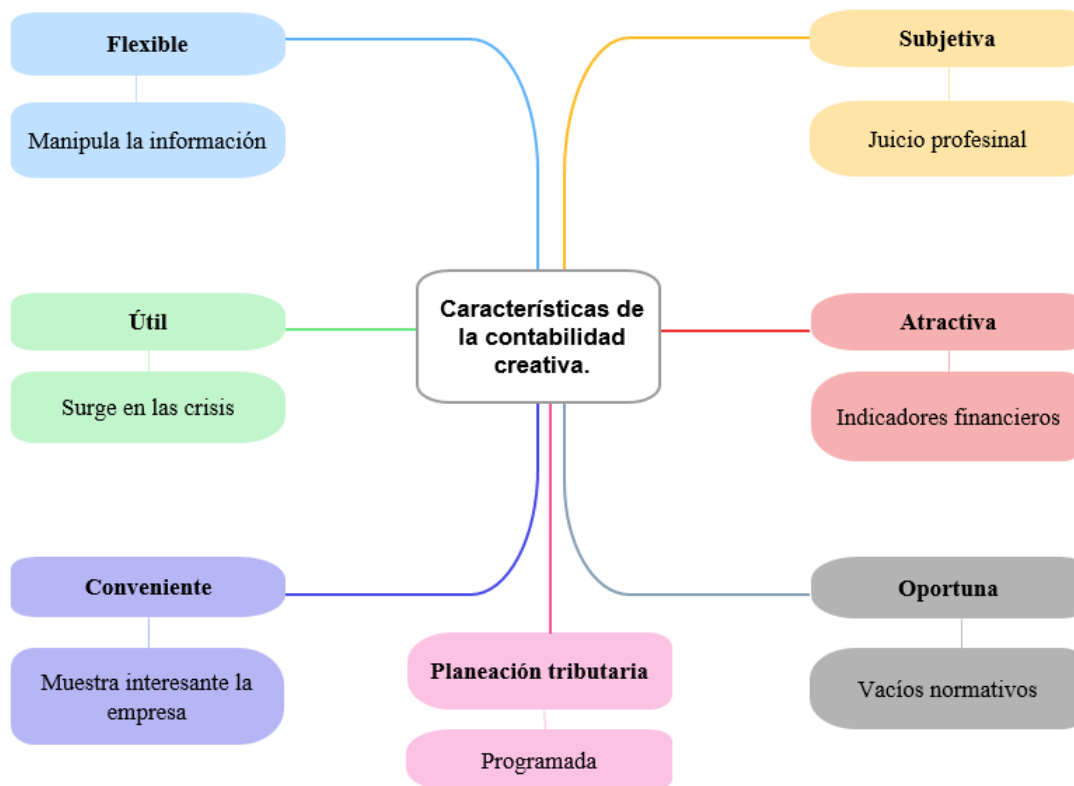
Características de la contabilidad creativa.

Flexible

Manipula la información

Subjetiva

Juicio profesinal

Útil

Surge en las crisis

Atractiva

Indicadores financieros

Conveniente

Muestra interesante la empresa

Planeación tributaria

Programada

Oportuna

Vacíos normativos